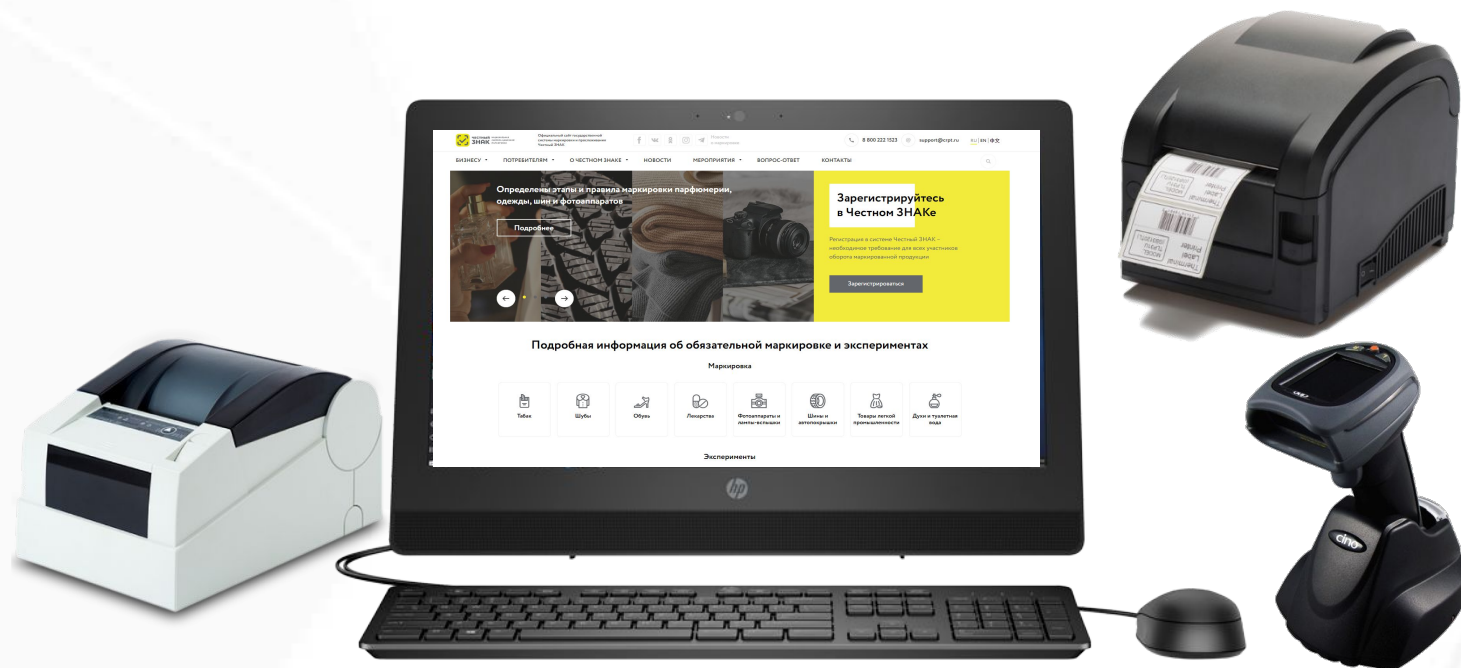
ЧЕСТНЫЙ ЗНАК

Официальный сайт государственной системы маркировки и прослеживания Честный ЗНАК

8 800 222 1523 support@crpt.ru RU | EN | 中文

БИЗНЕСУ ПОТРЕБИТЕЛЯМ О ЧЕСТНОМ ЗНАКЕ НОВОСТИ МЕРОПРИЯТИЯ ВОПРОС-ОТВЕТ КОНТАКТЫ

Определены этапы и правила маркировки парфюмерии, одежды, шин и фотоаппаратов

Подробнее

Зарегистрируйтесь в Честном ЗНАКе

Регистрация в системе Честный ЗНАК – необходимое требование для всех участников оборота маркированной продукции

Зарегистрироваться

Подробная информация об обязательной маркировке и экспериментах

Маркировка

Табак

Шубы

Обувь

Лекарства

Фотоаппараты и лампы-вспышки

Шины и автопокрышки

Товары легкой промышленности

Духи и туалетная вода

Эксперименты

hp

cino